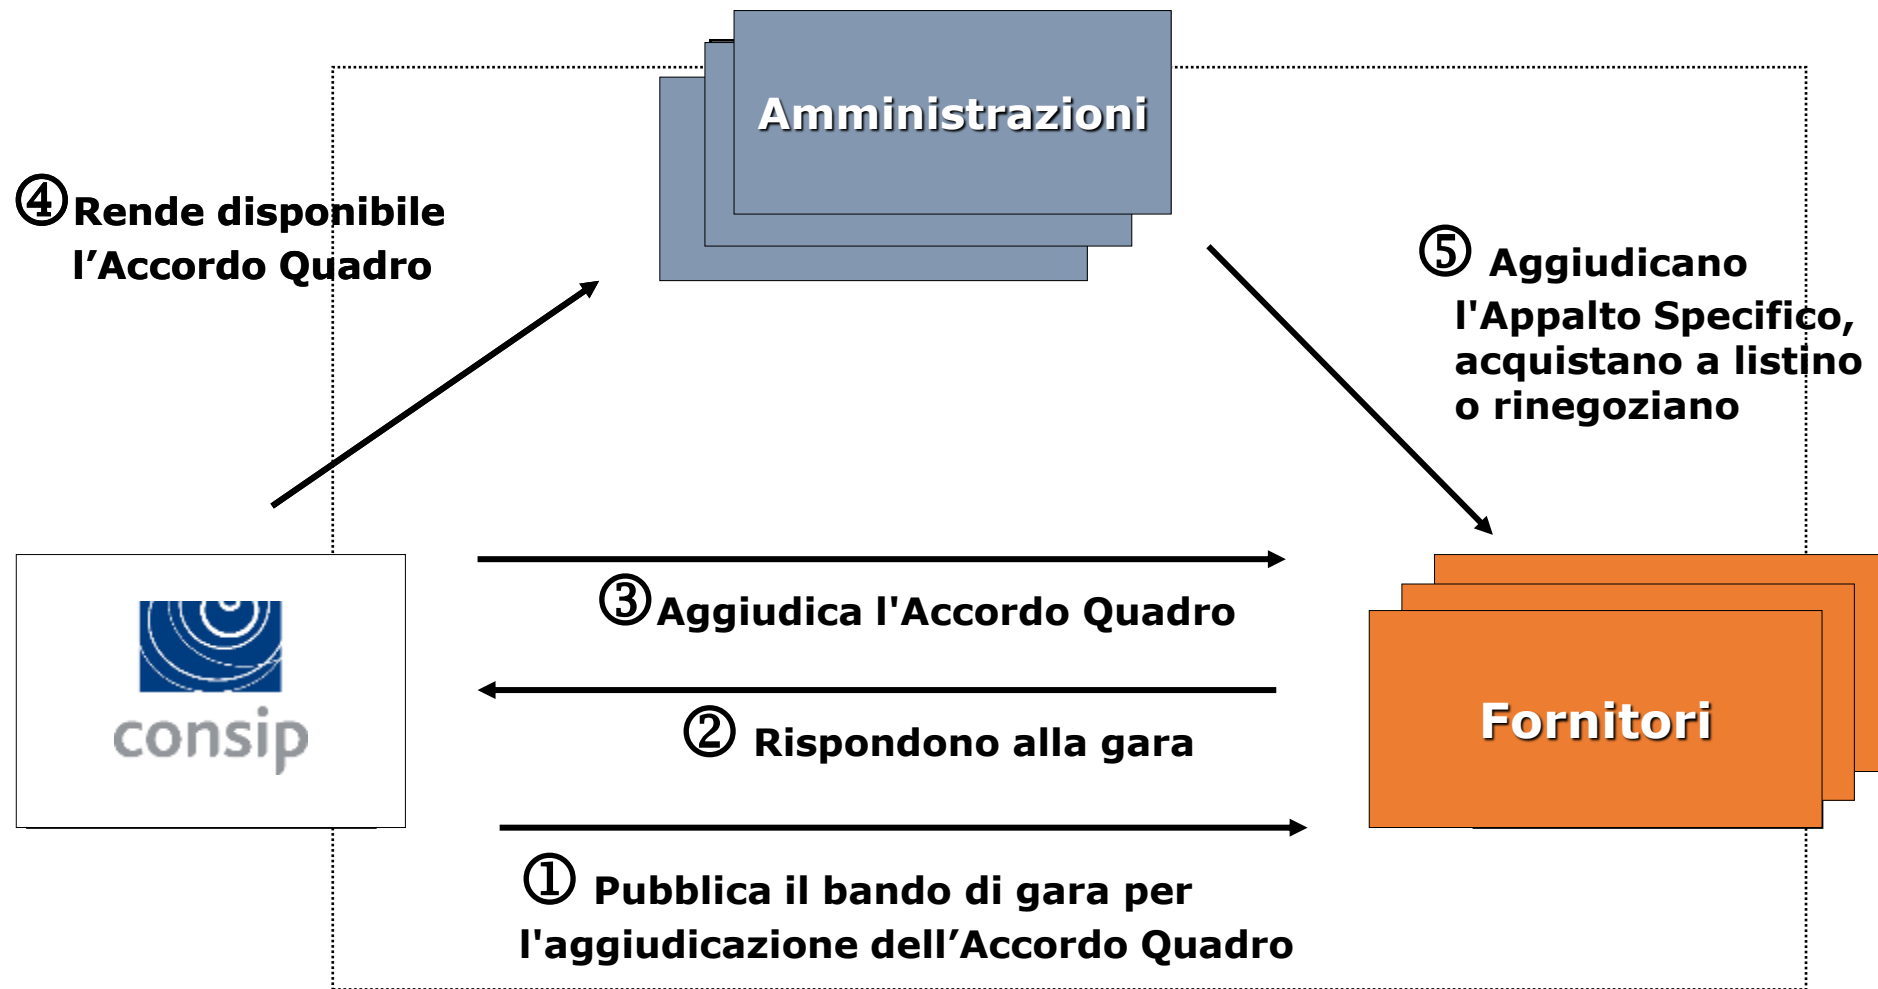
Amministrazioni

④Rende disponibile l’Accordo Quadro

⑤ Aggiudicano l'Appalto Specifico, acquistano a listino o rinegoziano

consip

③Aggiudica l'Accordo Quadro

② Rispondono alla gara

Fornitori

① Pubblica il bando di gara per l'aggiudicazione dell’Accordo Quadro